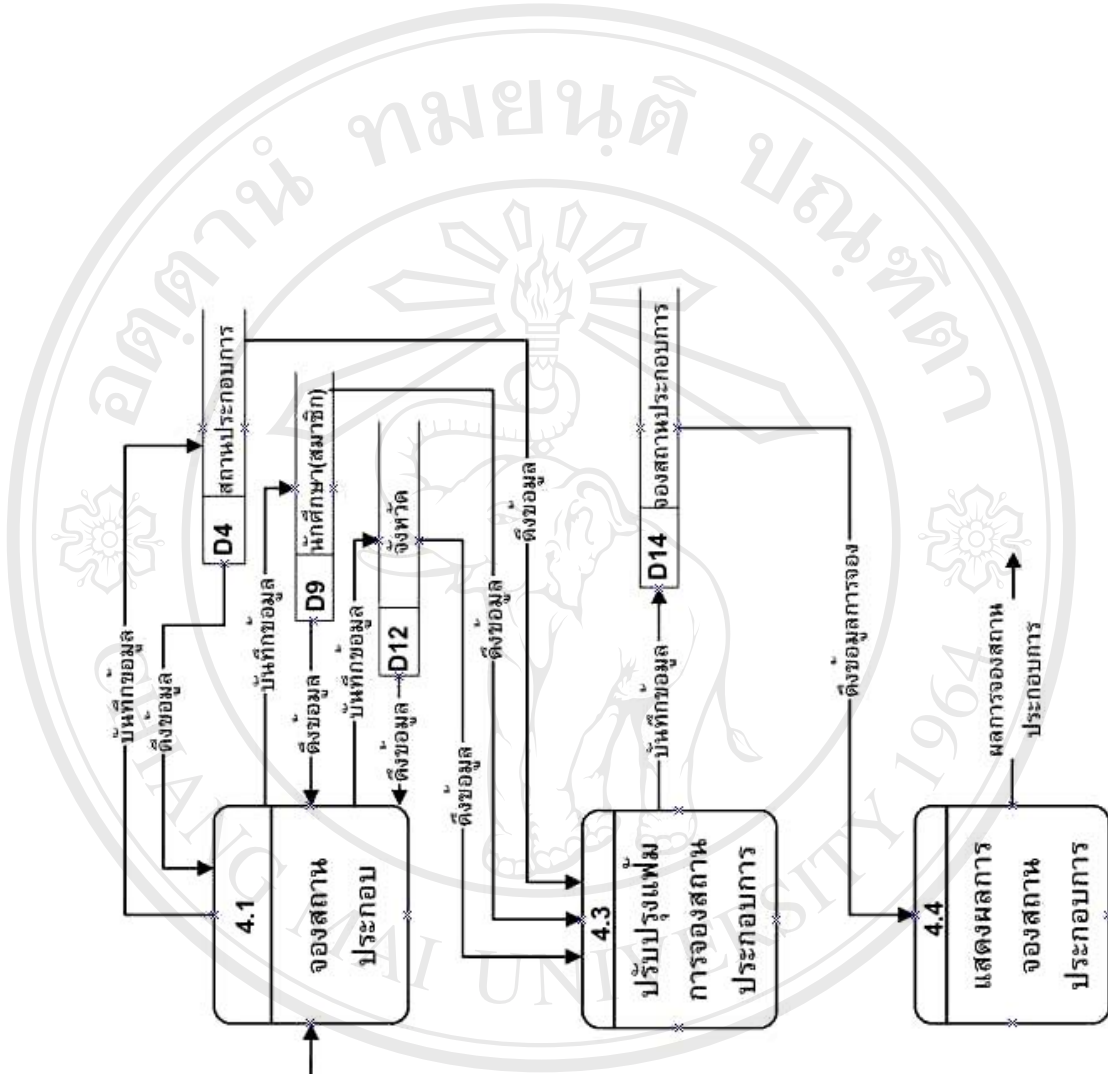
อิฐิลิขสิทธิ์มหาวิทยาลัยเชียงใหม่

D4 สถานประกอบการ

D9 นักศึกษา(สมาชิก)

D12 จังหวัด

D14 จองสถานประกอบการ

บันทึกข้อมูล

ดึงข้อมูล

บันทึกข้อมูล

ดึงข้อมูล

บันทึกข้อมูล

ดึงข้อมูล

ดึงข้อมูล

ดึงข้อมูล

ดึงข้อมูล

บันทึกข้อมูล

ดึงข้อมูลการจอง

ผลการจองสถานประกอบการ

4.1 จองสถานประกอบ

4.3 ปรับปรุงแฟ้มการจองสถานประกอบการ

4.4 แสดงผลการจองสถานประกอบการ

CHIANG MAI UNIVERSITY 1964